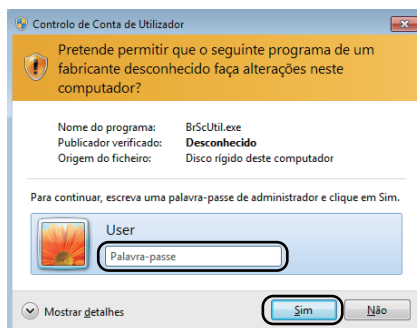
Controlo de Conta de Utilizador

Pretende permitir que o seguinte programa de um fabricante desconhecido faça alterações neste computador?

Nome do programa: BrScUtil.exe
Publicador verificado: Desconhecido
Origem do ficheiro: Disco rígido deste computador

Para continuar, escreva uma palavra-passe de administrador e clique em Sim.

User

Palavra-passe

Mostrar detalhes

Sim

Não